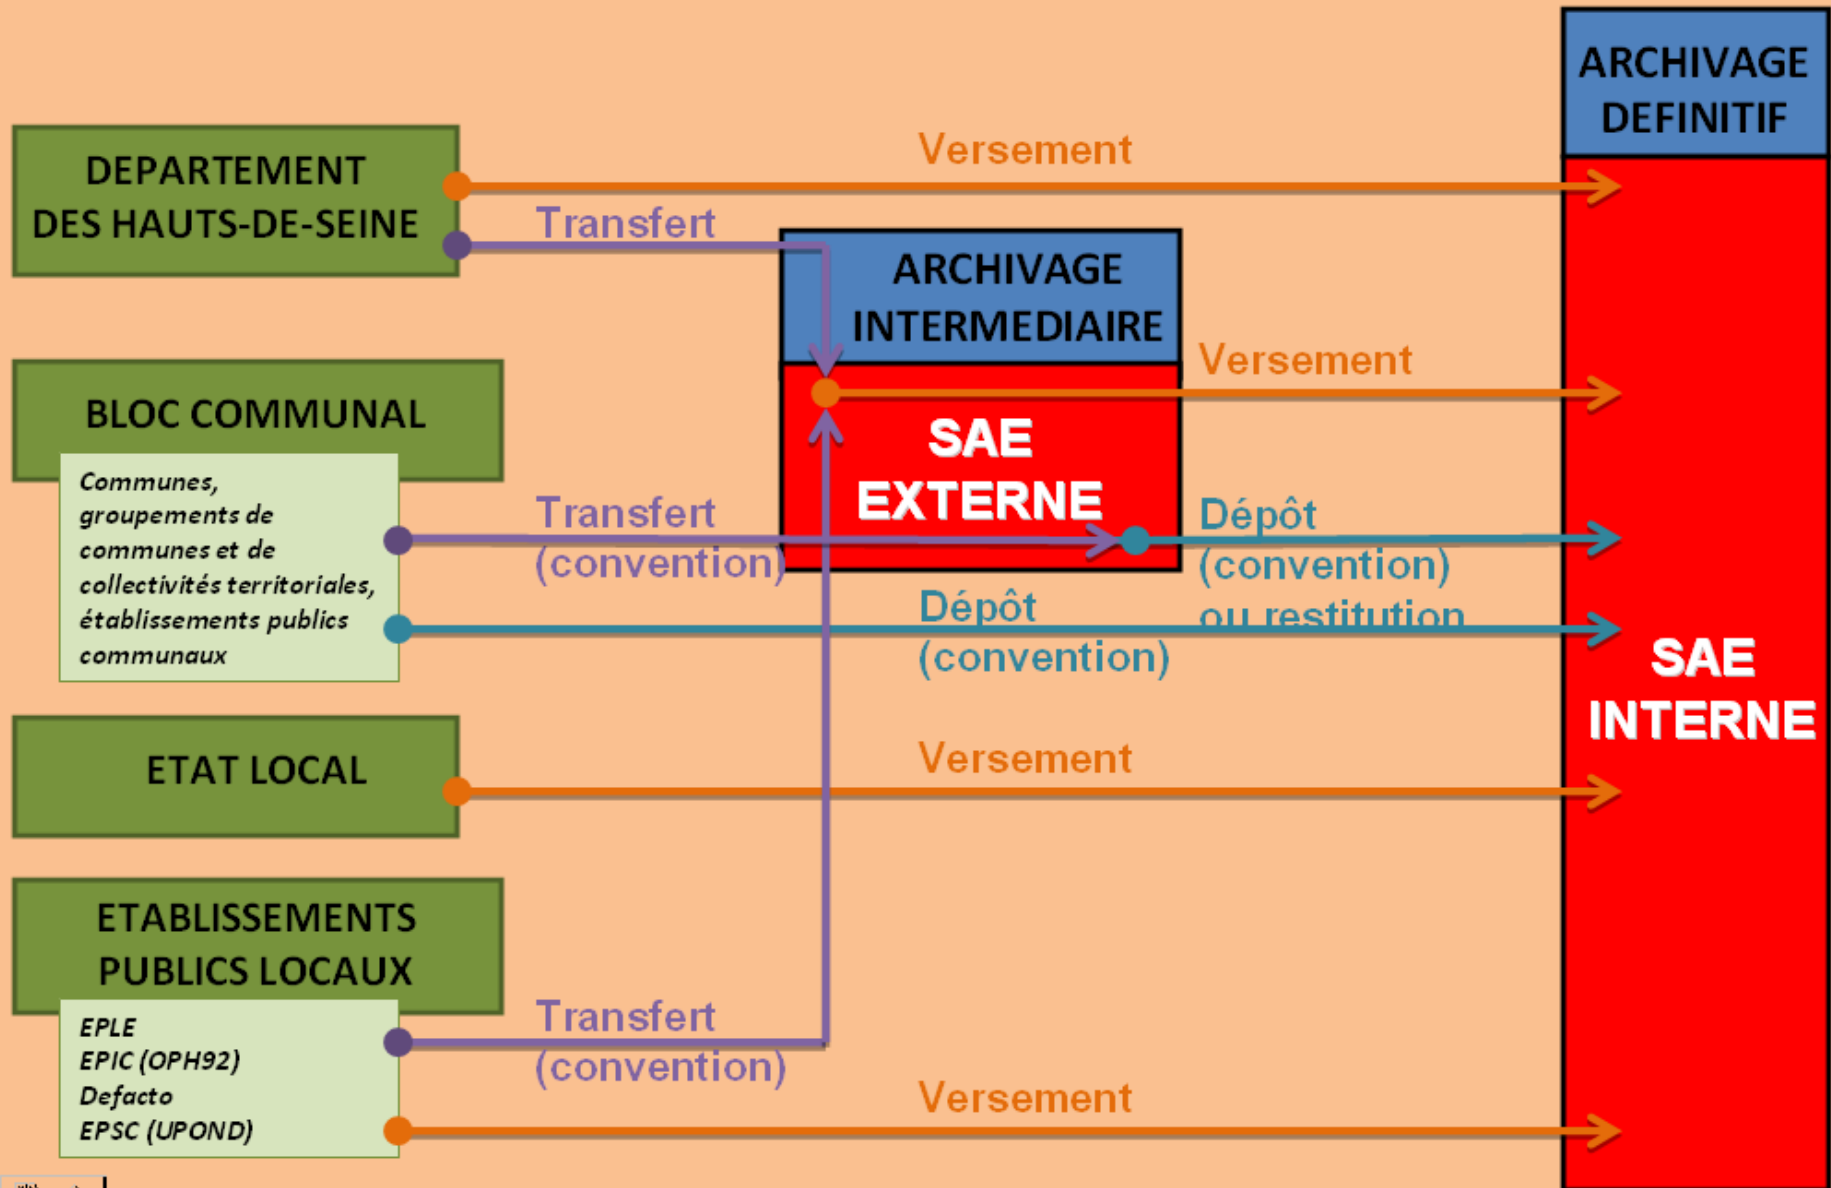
ARCHIVAGE DEFINITIF

DEPARTEMENT DES HAUTS-DE-SEINE

Versement

Transfert

ARCHIVAGE INTERMEDIAIRE

Versement

SAE EXTERNE

BLOC COMMUNAL

Communes, groupements de communes et de collectivités territoriales, établissements publics communaux

Transfert (convention)

Dépôt (convention) ou restitution

Dépôt (convention)

SAE INTERNE

ETAT LOCAL

Versement

ETABLISSEMENTS PUBLICS LOCAUX

EPLE
EPIC (OPH92)
Defacto
EPSC (UPOND)

Transfert (convention)

Versement